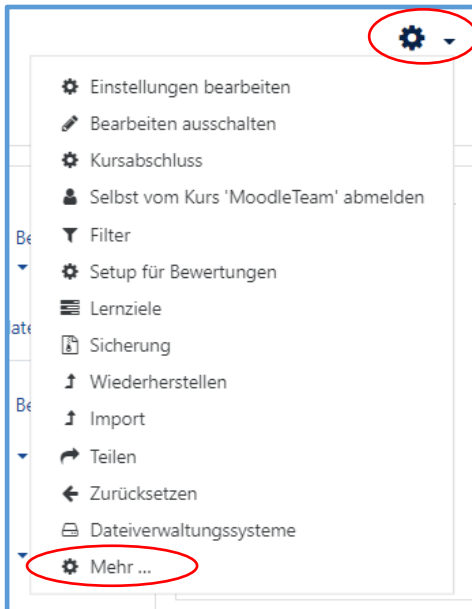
Einstellungen bearbeiten
Bearbeiten ausschalten
Kursabschluss
Selbst vom Kurs 'MoodleTeam' abmelden
Filter
Setup für Bewertungen
Lernziele
Sicherung
Wiederherstellen
Import
Teilen
Zurücksetzen
Dateiverwaltungssysteme
Mehr ...

Be
ate
Be